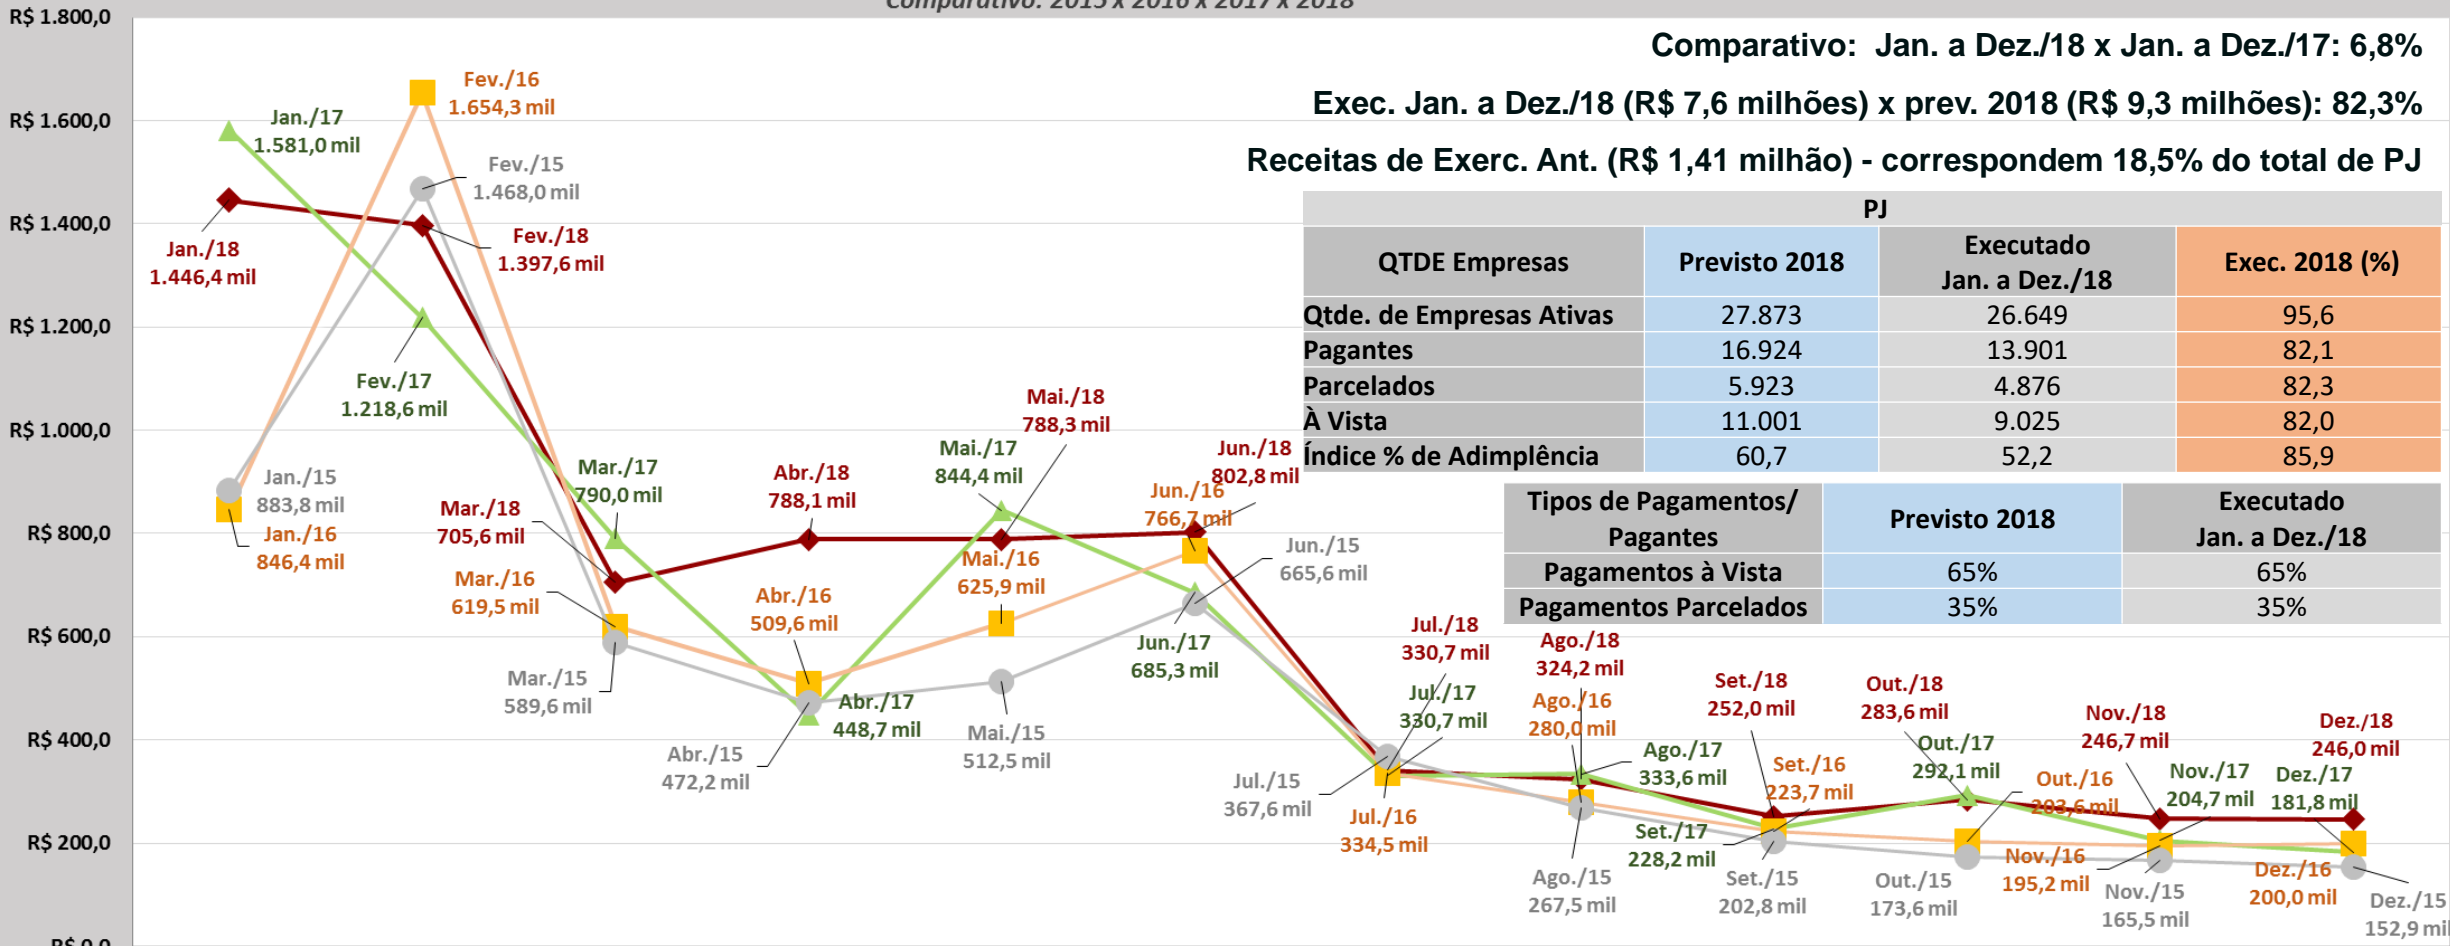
Comparativo: 2015 x 2016 x 2017 x 2018

R$ 1.800,0
R$ 1.600,0
R$ 1.400,0
R$ 1.200,0
R$ 1.000,0
R$ 800,0
R$ 600,0
R$ 400,0
R$ 200,0
R$ 0,0

Comparativo: Jan. a Dez./18 x Jan. a Dez./17: 6,8%

Exec. Jan. a Dez./18 (R$ 7,6 milhões) x prev. 2018 (R$ 9,3 milhões): 82,3%

Receitas de Exerc. Ant. (R$ 1,41 milhão) - correspondem 18,5% do total de PJ

| PJ | | | |
|---|---|---|---|
| QTDE Empresas | Previsto 2018 | Executado Jan. a Dez./18 | Exec. 2018 (%) |
| Qtde. de Empresas Ativas | 27.873 | 26.649 | 95,6 |
| Pagantes | 16.924 | 13.901 | 82,1 |
| Parcelados | 5.923 | 4.876 | 82,3 |
| À Vista | 11.001 | 9.025 | 82,0 |
| Índice % de Adimplência | 60,7 | 52,2 | 85,9 |

| Tipos de Pagamentos/ Pagantes | Previsto 2018 | Executado Jan. a Dez./18 |
|---|---|---|
| Pagamentos à Vista | 65% | 65% |
| Pagamentos Parcelados | 35% | 35% |

Fev./16 1.654,3 mil
Jan./17 1.581,0 mil
Fev./15 1.468,0 mil
Fev./18 1.397,6 mil
Jan./18 1.446,4 mil
Fev./17 1.218,6 mil
Jan./15 883,8 mil
Jan./16 846,4 mil
Mar./17 790,0 mil
Mar./18 705,6 mil
Mar./16 619,5 mil
Mar./15 589,6 mil
Abr./18 788,1 mil
Abr./16 509,6 mil
Abr./17 448,7 mil
Abr./15 472,2 mil
Mai./18 788,3 mil
Mai./17 844,4 mil
Mai./16 625,9 mil
Mai./15 512,5 mil
Jun./18 802,8 mil
Jun./16 766,7 mil
Jun./15 665,6 mil
Jun./17 685,3 mil
Jul./18 330,7 mil
Jul./17 330,7 mil
Jul./15 367,6 mil
Jul./16 334,5 mil
Ago./18 324,2 mil
Ago./16 280,0 mil
Ago./17 333,6 mil
Ago./15 267,5 mil
Set./18 252,0 mil
Set./16 223,7 mil
Set./17 228,2 mil
Set./15 202,8 mil
Out./18 283,6 mil
Out./17 292,1 mil
Out./16 203,6 mil
Out./15 173,6 mil
Nov./18 246,7 mil
Nov./17 204,7 mil
Nov./16 195,2 mil
Nov./15 165,5 mil
Dez./18 246,0 mil
Dez./17 181,8 mil
Dez./16 200,0 mil
Dez./15 152,9 mil